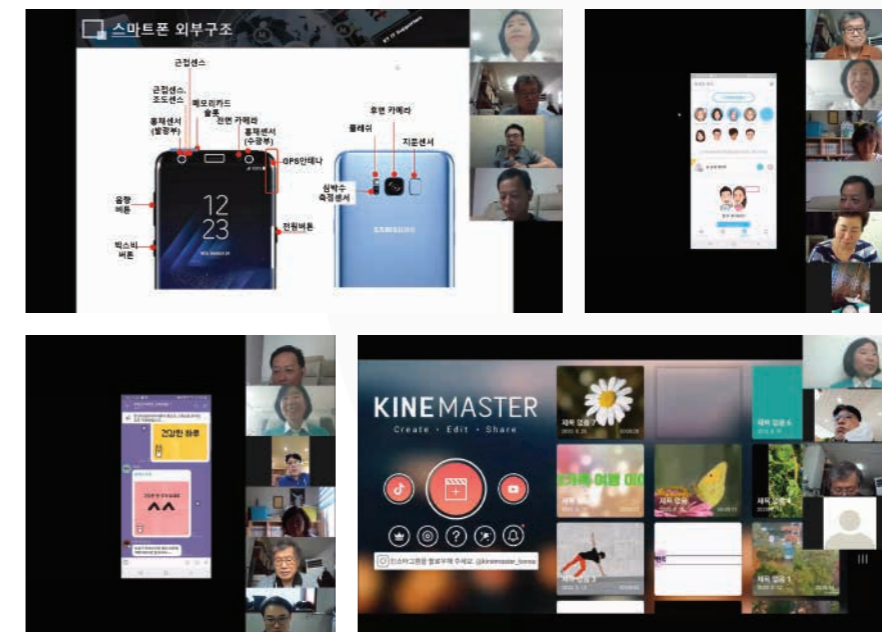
스마트폰 외부구조

근접센스

근접센스, 조도센스

메모리카드 슬롯

홍채센서 (발광부)

전면 카메라

홍채센서 (수광부)

GPS안테나

음량 버튼

빅스비 버튼

전원버튼

12
23

후면 카메라

플래쉬

지문센서

심박수 측정센서

SAMSUNG

건강한 하루

^^

KINEMASTER

Create · Edit · Share

제목 없음 2

제목 없음 1

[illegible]